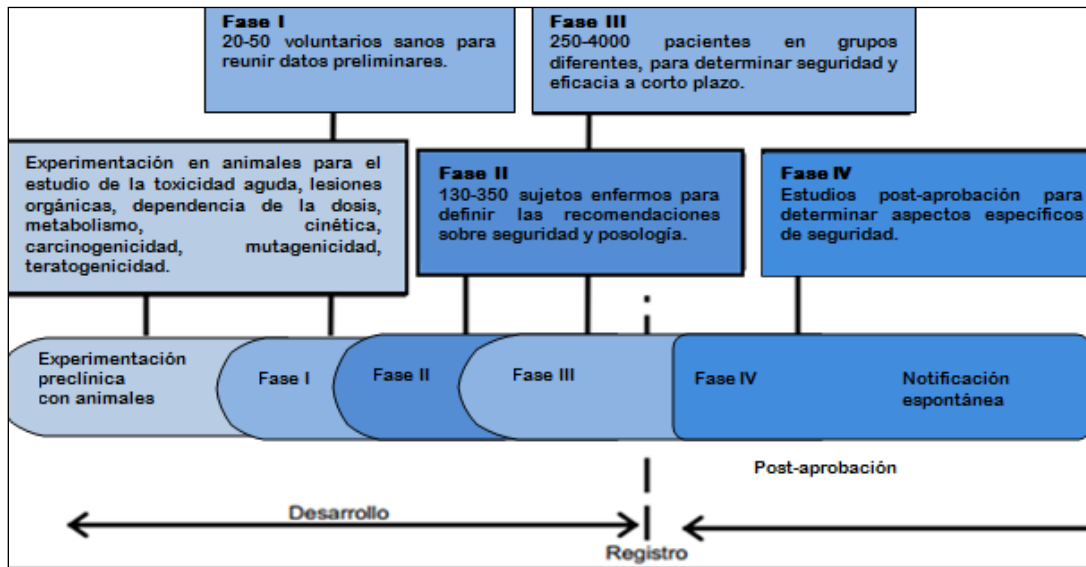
Fase I
20-50 voluntarios sanos para reunir datos preliminares.

Fase III
250-4000 pacientes en grupos diferentes, para determinar seguridad y eficacia a corto plazo.

Experimentación en animales para el estudio de la toxicidad aguda, lesiones orgánicas, dependencia de la dosis, metabolismo, cinética, carcinogenicidad, mutagenicidad, teratogenicidad.

Fase II
130-350 sujetos enfermos para definir las recomendaciones sobre seguridad y posología.

Fase IV
Estudios post-aprobación para determinar aspectos específicos de seguridad.

Experimentación preclínica con animales

Fase I

Fase II

Fase III

Fase IV

Notificación espontánea

Post-aprobación

Desarrollo

Registro